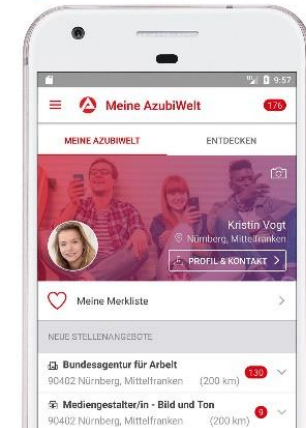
9:57

Meine AzubiWelt

176

MEINE AZUBIWELT

ENTDECKEN

Kristin Vogt

Nürnberg, Mittelfranken

PROFIL & KONTAKT

Meine Merkliste

NEUE STELLENANGEBOTE

Bundesagentur für Arbeit

90402 Nürnberg, Mittelfranken (200 km)

130

Mediengestalter/in - Bild und Ton

90402 Nürnberg, Mittelfranken (200 km)

9